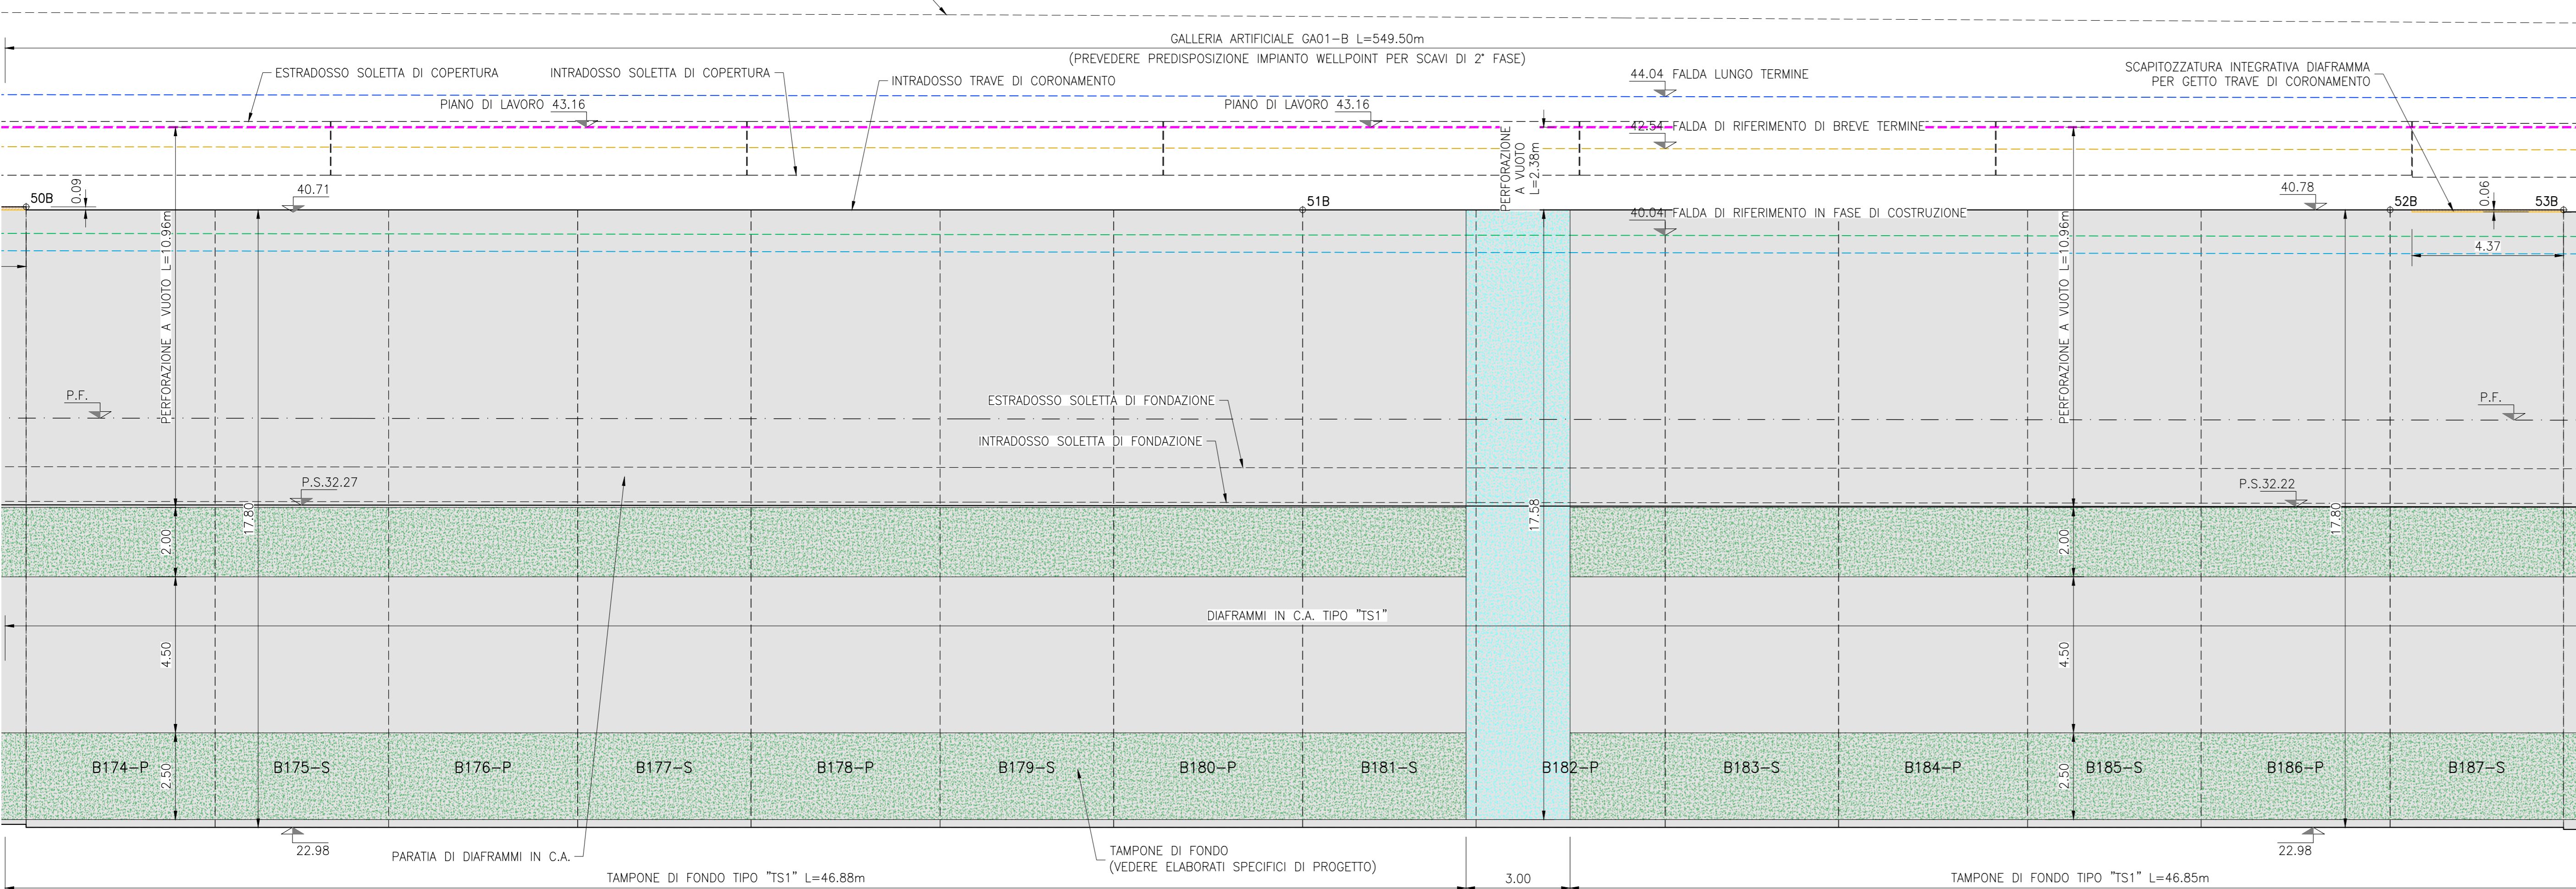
GALLERIA ARTIFICIALE GA01-B L=549.50m
(PREVEDERE PREDISPOSIZIONE IMPIANTO WELLPOINT PER SCAVI DI 2° FASE)

ESTRADOSSO SOLETTA DI COPERTURA
INTRADOSSO SOLETTA DI COPERTURA
INTRADOSSO TRAVE DI CORONAMENTO
44.04 FALDA LUNGO TERMINE
SCAPITOZZATURA INTEGRATIVA DIAFRAMMA PER GETTO TRAVE DI CORONAMENTO
PIANO DI LAVORO 43.16
PIANO DI LAVORO 43.16
42.54 FALDA DI RIFERIMENTO DI BREVE TERMINE
PERFORAZIONE A VUOTO L=2.38m
50B
0.09
40.71
51B
40.04 FALDA DI RIFERIMENTO IN FASE DI COSTRUZIONE
40.78
52B
0.06
53B
4.37
PERFORAZIONE A VUOTO L=10.96m
PERFORAZIONE A VUOTO L=10.96m
P.F.
P.F.
ESTRADOSSO SOLETTA DI FONDAZIONE
INTRADOSSO SOLETTA DI FONDAZIONE
P.S.32.27
P.S.32.22
2.00
17.80
17.58
2.00
17.80
DIAFRAMMI IN C.A. TIPO "TS1"
4.50
4.50
B174-P
2.50
B175-S
B176-P
B177-S
B178-P
B179-S
B180-P
B181-S
B182-P
B183-S
B184-P
2.50
B185-S
B186-P
B187-S
22.98
PARATIA DI DIAFRAMMI IN C.A.
TAMPONE DI FONDO (VEDERE ELABORATI SPECIFICI DI PROGETTO)
22.98
TAMPONE DI FONDO TIPO "TS1" L=46.88m
3.00
TAMPONE DI FONDO TIPO "TS1" L=46.85m